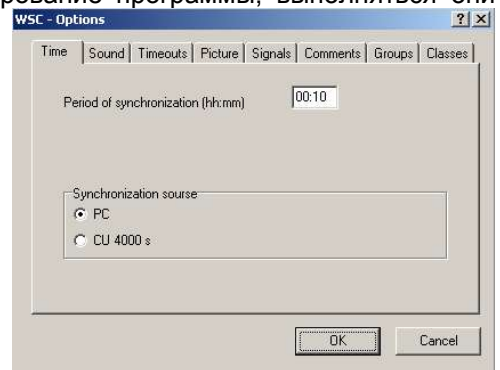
рование программы, выполняться син

WSC - Options

?

X

Time | Sound | Timeouts | Picture | Signals | Comments | Groups | Classes

Period of synchronization (hh:mm) 00:10

Synchronization sourse

PC

CU 4000 s

OK

Cancel